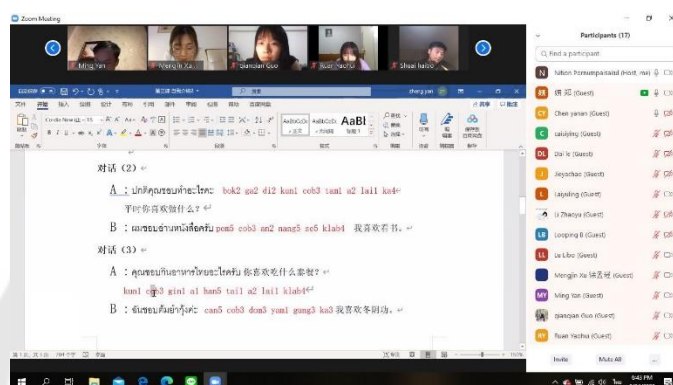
Zoom Meeting

Ming Yan
Mengjin Xu...
Jianqian Guo
Ruan Yaohui
Shuai kaibo

对话（2）
A：ปกติคุณชอบทำอะไรคะ bok2 ga2 di2 kun1 cob3 tam1 a2 lai1 ka4
平时你喜欢做什么？
B：ผมชอบอ่านหนังสือครับ pom5 cob3 an2 nang5 se5 klab4 我喜欢看书。

对话（3）
A：คุณชอบกินอาหารไทยอะไรครับ 你喜欢吃什么泰餐？
kun1 cob3 gin1 a1 han5 tai1 a2 lai1 klab4
B：ฉันชอบต้มยำกุ้งค่ะ can5 cob3 dom3 yum1 gung3 ka3 我喜欢冬阴功。

Participants (17)
Find a participant
Nattaon Pornumpanainai (Host, me)
胡 郑 (Guest)
Chen yanan (Guest)
caixiying (Guest)
Dai le (Guest)
Jiayachao (Guest)
Laiyuling (Guest)
Li Zhaoya (Guest)
Lonping B (Guest)
Lu Libo (Guest)
Mengjin Xu 徐孟晋 (Guest)
Ming Yan (Guest)
qianqian Guo (Guest)
Ruan Yaohui (Guest)
Invite
Mute All
...